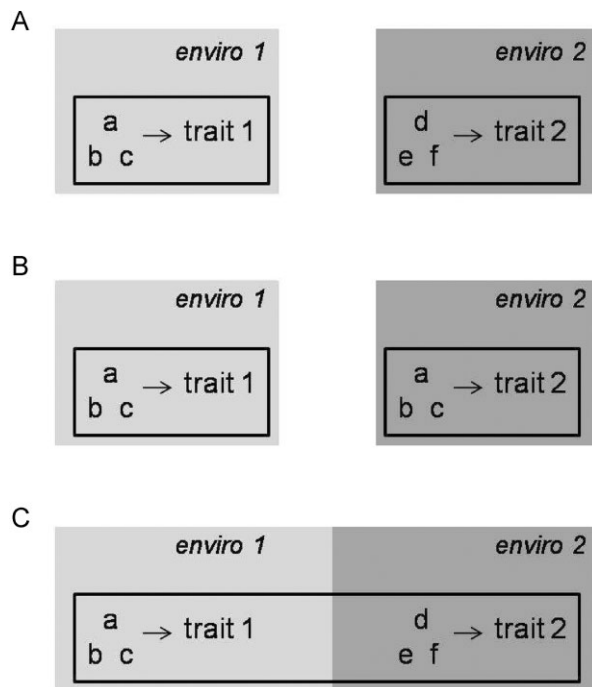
A

enviro 1

a
b c $\rightarrow$ trait 1

enviro 2

d
e f $\rightarrow$ trait 2

B

enviro 1

a
b c $\rightarrow$ trait 1

enviro 2

a
b c $\rightarrow$ trait 2

C

enviro 1

enviro 2

a
b c $\rightarrow$ trait 1

d
e f $\rightarrow$ trait 2